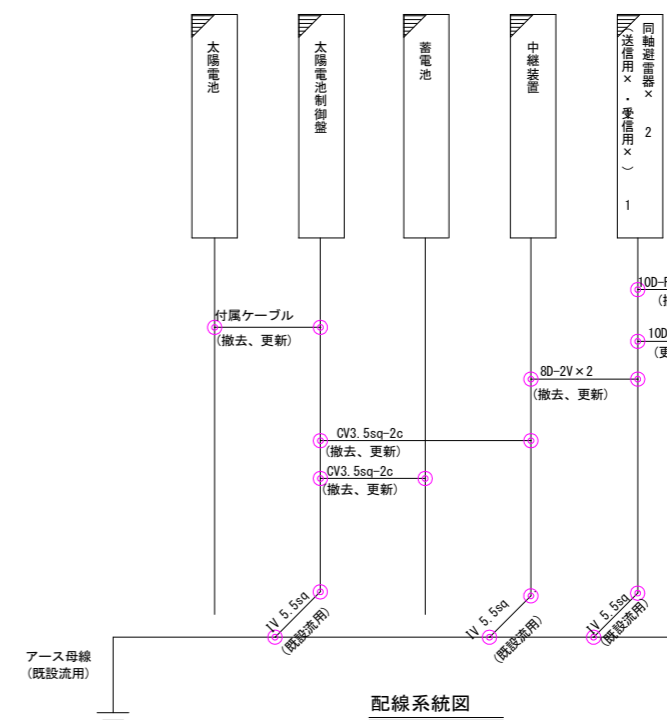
太陽電池

太陽電池制御盤

蓄電池

中継装置

同軸避雷器×2（送信用×1・受信用×1）

10D-F
（撤

10D
（更

付属ケーブル
（撤去、更新）

8D-2V×2
（撤去、更新）

CV3.5sq-2c
（撤去、更新）

CV3.5sq-2c
（撤去、更新）

IV 5.5sq
（既設流用）

IV 5.5sq
（既設流用）

IV 5.5sq
（既設流用）

アース母線
（既設流用）

配線系統図